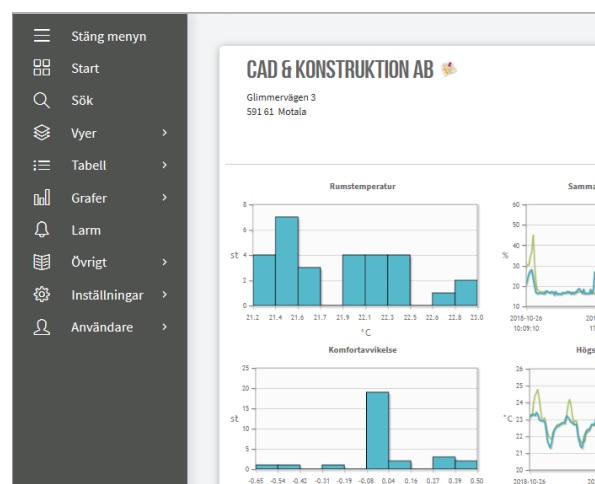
Stäng menyn
Start
Sök
Vyer ›
Tabell ›
Grafer ›
Larm
Övrigt ›
Inställningar ›
Användare ›

CAD & KONSTRUKTION AB

Glimmervägen 3
591 61 Motala

Rumstemperatur

st

8
6
4
2
0

21.2 21.4 21.6 21.7 21.9 22.1 22.3 22.5 22.6 22.8 23.0

°C

Samma

%

60
50
40
30
20
10

2018-10-26
10:09:10

Komfortavvikelse

st

25
20
15
10
5
0

-0.65 -0.54 -0.42 -0.31 -0.19 -0.08 0.04 0.16 0.27 0.39 0.50

Högs

°C

26
25
24
23
22
21
20

2018-10-26